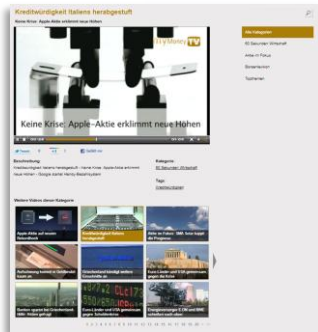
Kreditwürdigkeit Italiens herabgestuft

Keine Krise: Apple-Aktie erklimmt neue Höhen

Keine Krise: Apple-Aktie erklimmt neue Höhen

Beschreibung:

Kreditwürdigkeit Italiens herabgestuft - Keine Krise: Apple-Aktie erklimmt neue Höhen - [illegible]

Kategorie:

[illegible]

Tags:

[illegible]

Weitere Videos dieser Kategorie

Alle Kategorien

60 Sekunden Wirtschaft

Aktie im Fokus

Börsenticker

Topthemen